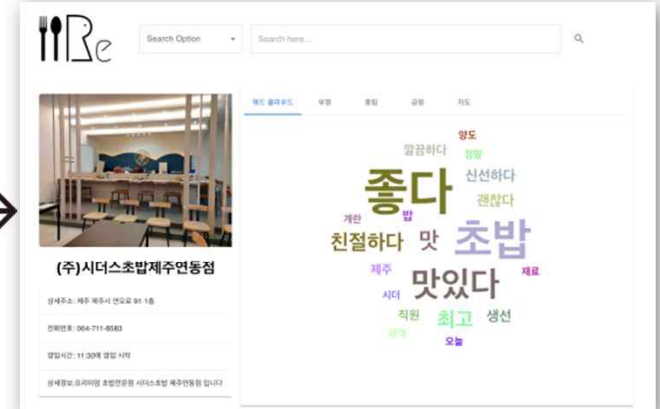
Re

Search Option

Search here...

(주)시더스초밥제주연동점

상세주소: 제주 제주시 연오로 91 1층

전화번호: 064-711-8583

영업시간: 11:30에 영업 시작

상세정보:프리미엄 초밥전문점 시더스초밥 제주연동점 입니다

워드 클라우드 | 부정 | 중립 | 긍정 | 지도

양도
깔끔하다
정말
신선하다
좋다
괜찮다
계란
밥
초밥
친절하다
맛
제주
맛있다
재료
시더
최고
생선
직원
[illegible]
오늘